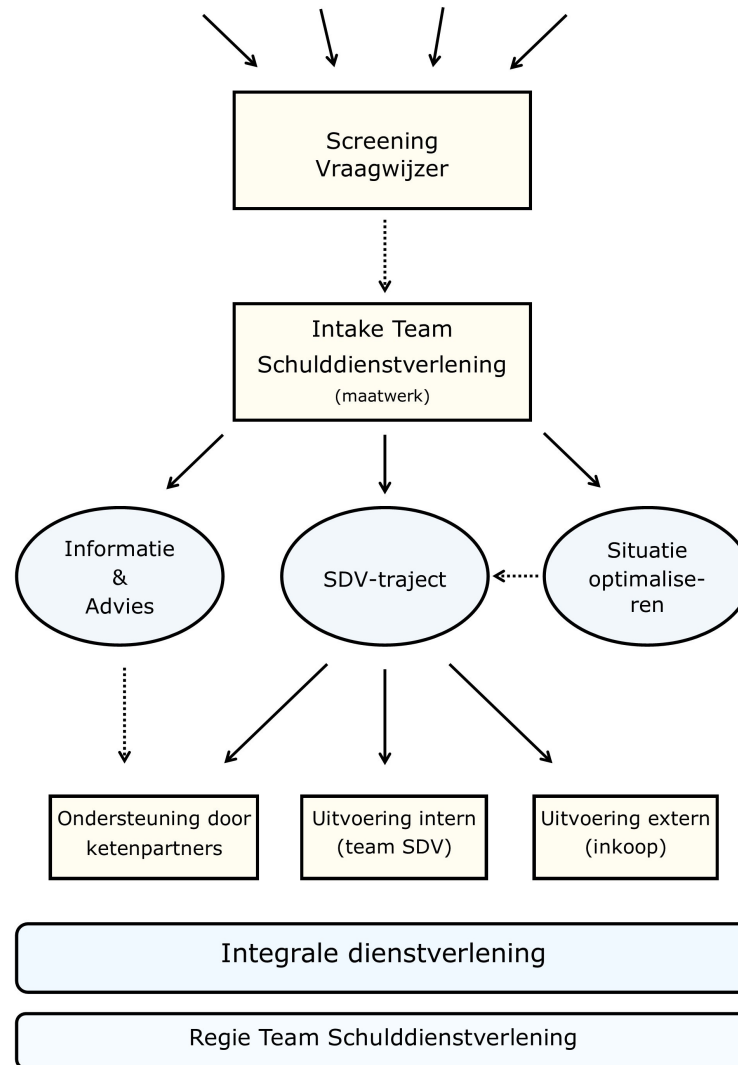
Screening
Vraagwijzer

Intake Team
Schulddienstverlening
(maatwerk)

Informatie
&
Advies

SDV-traject

Situatie
optimaliseren

Ondersteuning door ketenpartners

Uitvoering intern
(team SDV)

Uitvoering extern
(inkoop)

Integrale dienstverlening

Regie Team Schulddienstverlening